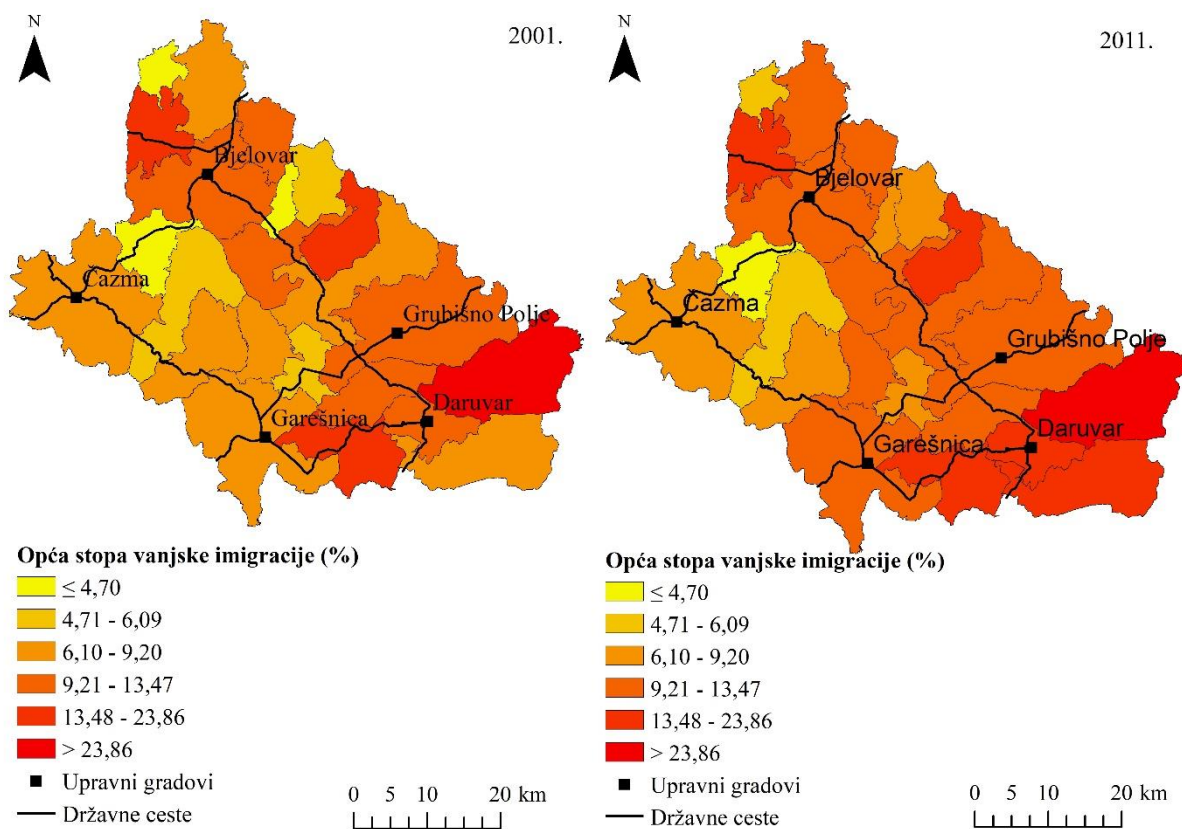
N

2001.

Bjelovar

Čazma

Grubišno Polje

Daruvar

Garešnica

Opća stopa vanjske imigracije (%)

≤ 4,70
4,71 - 6,09
6,10 - 9,20
9,21 - 13,47
13,48 - 23,86
> 23,86
Upravni gradovi
Državne ceste

0 5 10 20 km

N

2011.

Bjelovar

Čazma

Grubišno Polje

Daruvar

Garešnica

Opća stopa vanjske imigracije (%)

≤ 4,70
4,71 - 6,09
6,10 - 9,20
9,21 - 13,47
13,48 - 23,86
> 23,86
Upravni gradovi
Državne ceste

0 5 10 20 km